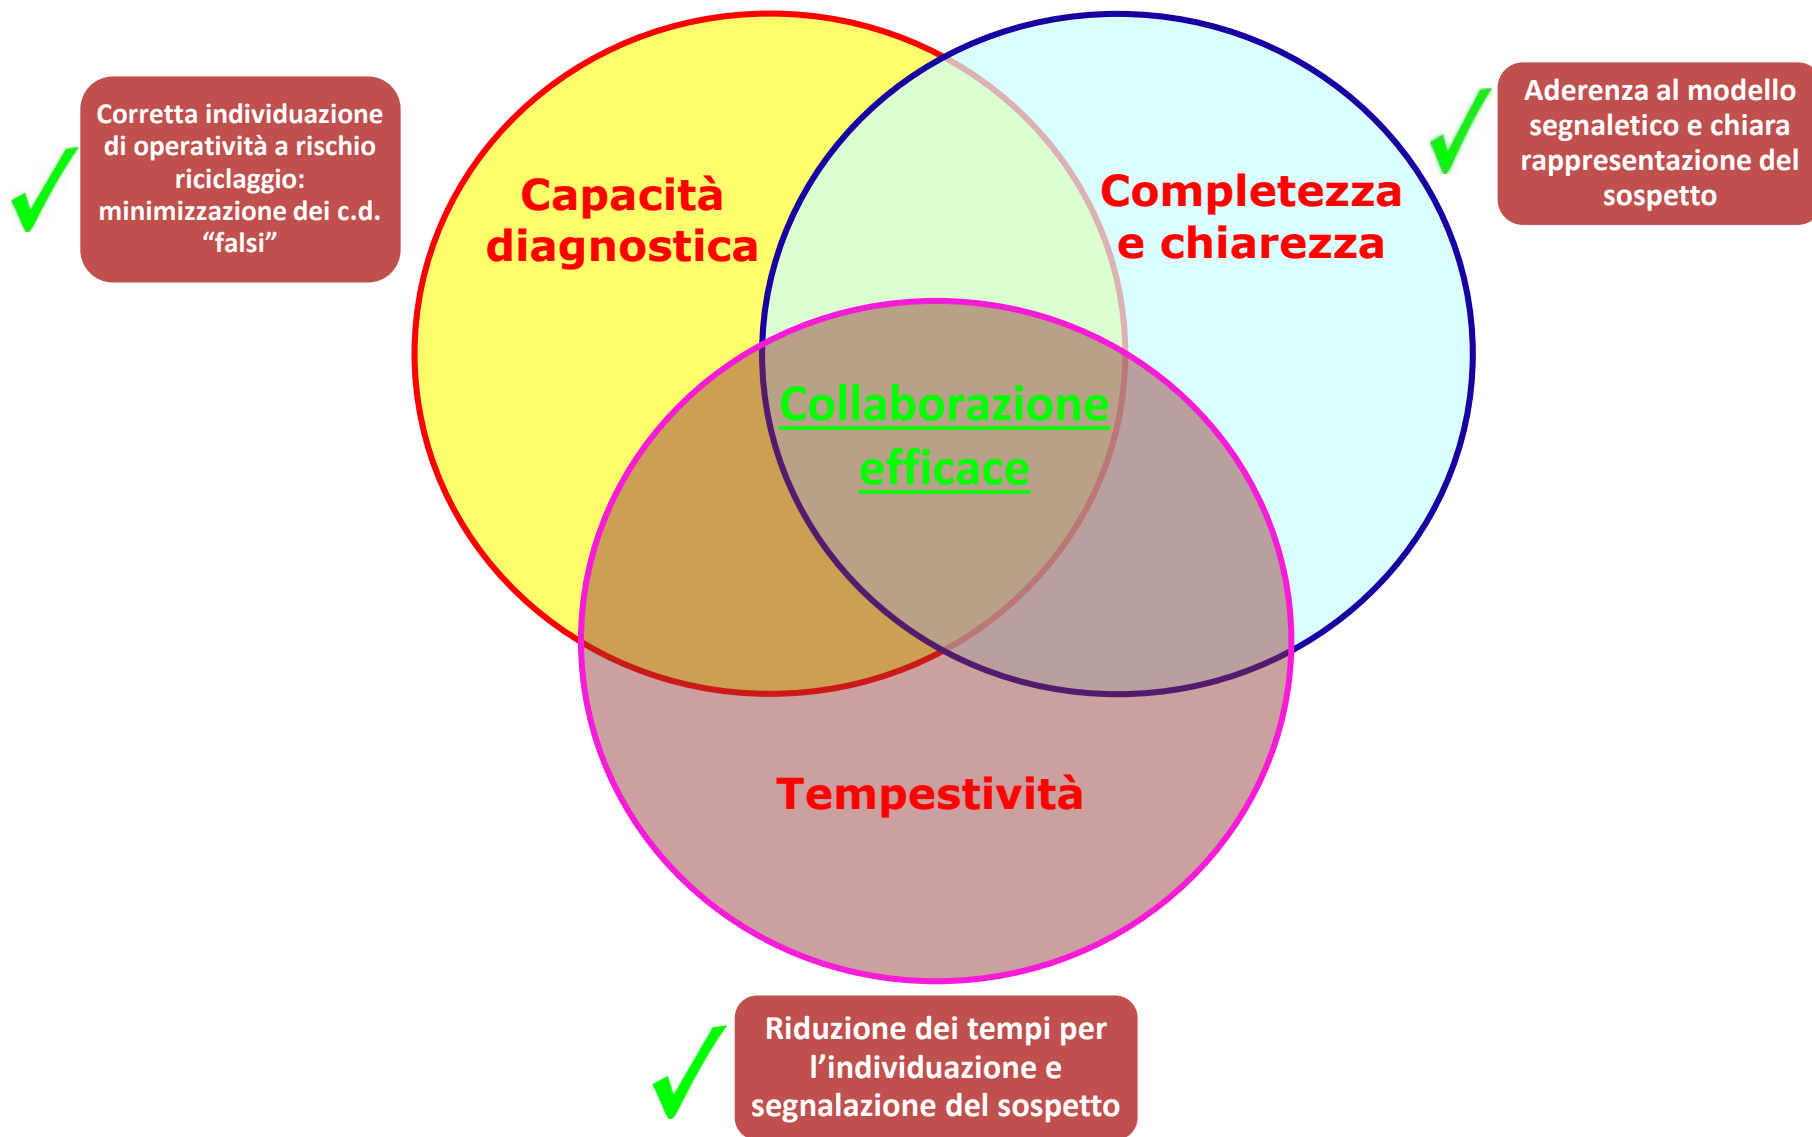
Corretta individuazione di operatività a rischio riciclaggio: minimizzazione dei c.d. “falsi”

Capacità diagnostica

Completezza e chiarezza

Aderenza al modello segnaletico e chiara rappresentazione del sospetto

Collaborazione efficace

Tempestività

Riduzione dei tempi per l’individuazione e segnalazione del sospetto